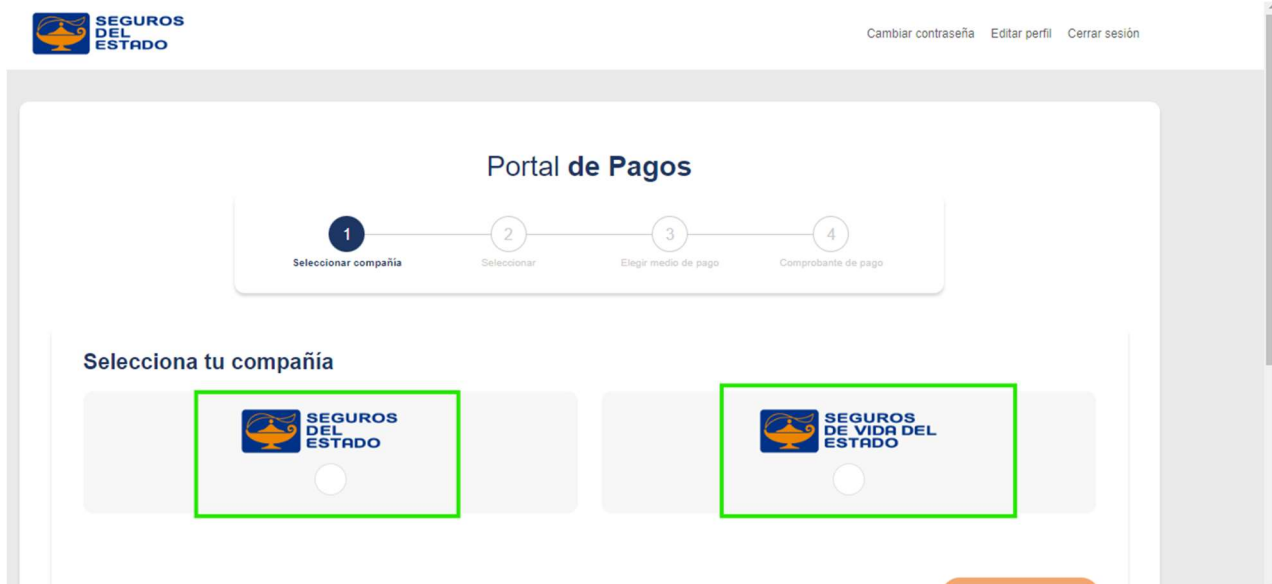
SEGUROS DEL ESTADO

Cambiar contraseña Editar perfil Cerrar sesión

Portal de Pagos

1 Seleccionar compañía
2 Seleccionar
3 Elegir medio de pago
4 Comprobante de pago

Selecciona tu compañía

SEGUROS DEL ESTADO

SEGUROS DE VIDA DEL ESTADO